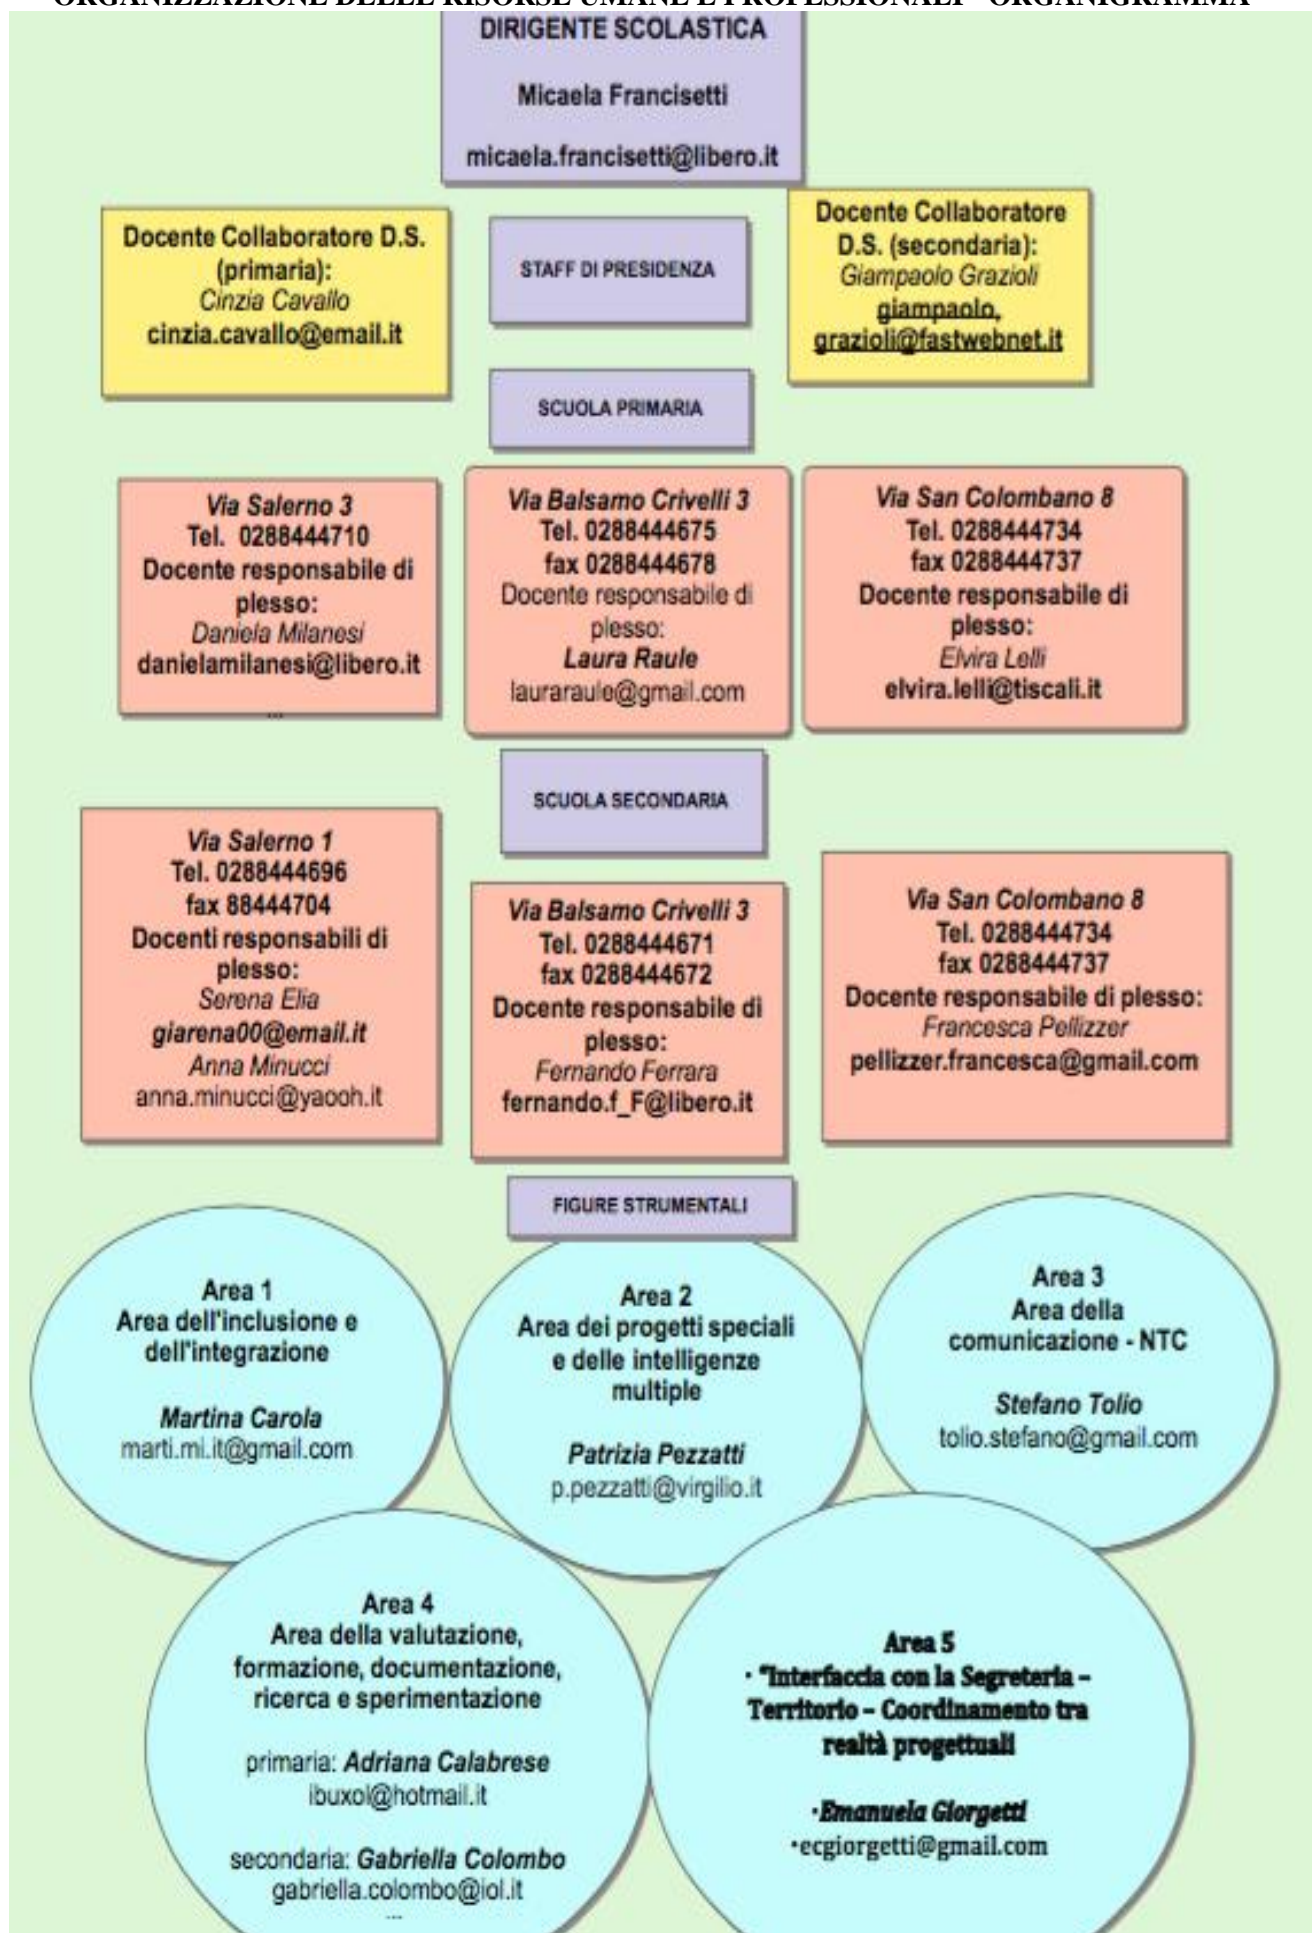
ORGANIZZAZIONE DELLE RISORSE UMANE E PROFESSIONALI - ORGANIGRAMMA

DIRIGENTE SCOLASTICA

Micaela Francisetti

micaela.francisetti@libero.it

Docente Collaboratore D.S. (primaria):
Cinzia Cavallo
cinzia.cavallo@email.it

STAFF DI PRESIDENZA

Docente Collaboratore D.S. (secondaria):
Giampaolo Grazioli
giampaolo. grazioli@fastwebnet.it

SCUOLA PRIMARIA

Via Salerno 3
Tel. 0288444710
Docente responsabile di plesso:
Daniela Milanesi
danielamilanesi@libero.it
...

Via Balsamo Crivelli 3
Tel. 0288444675
fax 0288444678
Docente responsabile di plesso:
Laura Raule
lauraraule@gmail.com

Via San Colombano 8
Tel. 0288444734
fax 0288444737
Docente responsabile di plesso:
Elvira Lelli
elvira.lelli@tiscali.it

SCUOLA SECONDARIA

Via Salerno 1
Tel. 0288444696
fax 88444704
Docenti responsabili di plesso:
Serena Elia
giarena00@email.it
Anna Minucci
anna.minucci@yaooh.it

Via Balsamo Crivelli 3
Tel. 0288444671
fax 0288444672
Docente responsabile di plesso:
Fernando Ferrara
fernando.f_F@libero.it

Via San Colombano 8
Tel. 0288444734
fax 0288444737
Docente responsabile di plesso:
Francesca Pellizzer
pellizzer.francesca@gmail.com

FIGURE STRUMENTALI

Area 1
Area dell'inclusione e dell'integrazione

Martina Carola
marti.mi.it@gmail.com

Area 2
Area dei progetti speciali e delle intelligenze multiple

Patrizia Pezzatti
p.pezzatti@virgilio.it

Area 3
Area della comunicazione - NTC

Stefano Tolio
tolio.stefano@gmail.com

Area 4
Area della valutazione, formazione, documentazione, ricerca e sperimentazione

primaria: Adriana Calabrese
ibuxol@hotmail.it

secondaria: Gabriella Colombo
gabriella.colombo@iol.it
...

Area 5
· "Interfaccia con la Segreteria – Territorio – Coordinamento tra realtà progettuali

·Emanuela Giorgetti
·ecgiorgetti@gmail.com